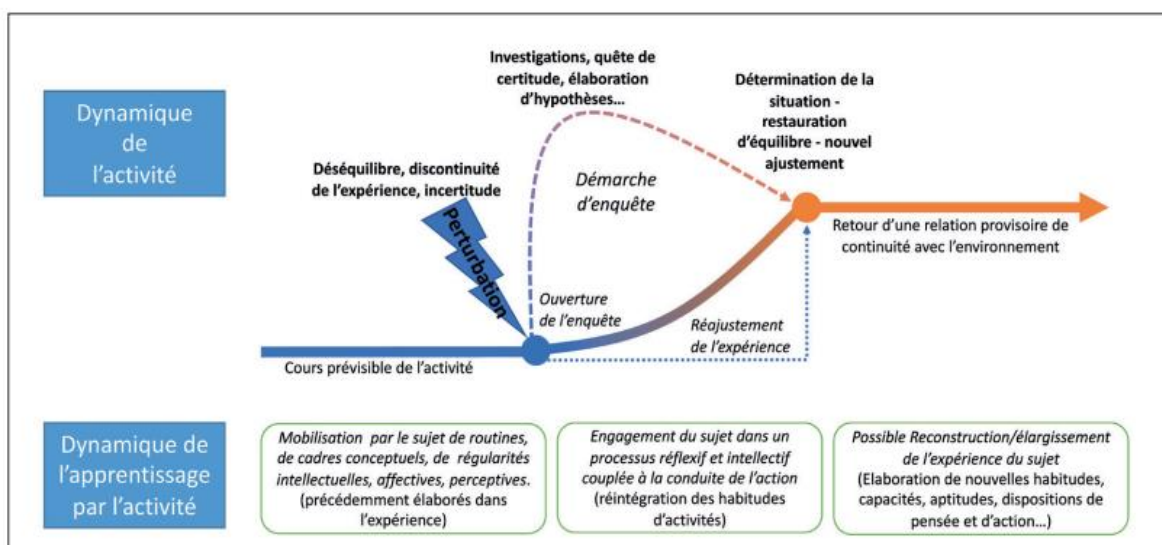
Dynamique de l'activité

Investigations, quête de certitude, élaboration d'hypothèses…

Détermination de la situation - restauration d'équilibre - nouvel ajustement

Déséquilibre, discontinuité de l'expérience, incertitude

Perturbation

Démarche d'enquête

Retour d'une relation provisoire de continuité avec l'environnement

Ouverture de l'enquête

Réajustement de l'expérience

Cours prévisible de l'activité

Dynamique de l'apprentissage par l'activité

Mobilisation par le sujet de routines, de cadres conceptuels, de régularités intellectuelles, affectives, perceptives. (précédemment élaborés dans l'expérience)

Engagement du sujet dans un processus réflexif et intellectif couplée à la conduite de l'action (réintégration des habitudes d'activités)

Possible Reconstruction/élargissement de l'expérience du sujet (Elaboration de nouvelles habitudes, capacités, aptitudes, dispositions de pensée et d'action…)